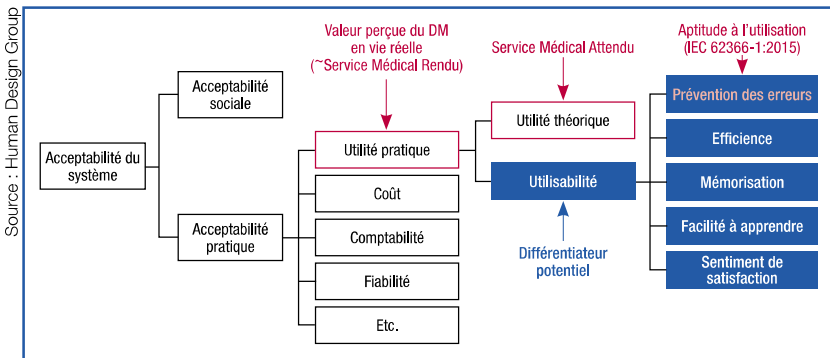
Source : Human Design Group

Acceptabilité du système

Acceptabilité sociale

Acceptabilité pratique

Valeur perçue du DM en vie réelle (~Service Médical Rendu)

Utilité pratique

Coût

Comptabilité

Fiabilité

Etc.

Service Médical Attendu

Utilité théorique

Utilisabilité

Différentiateur potentiel

Aptitude à l'utilisation (IEC 62366-1:2015)

Prévention des erreurs

Efficience

Mémorisation

Facilité à apprendre

Sentiment de satisfaction